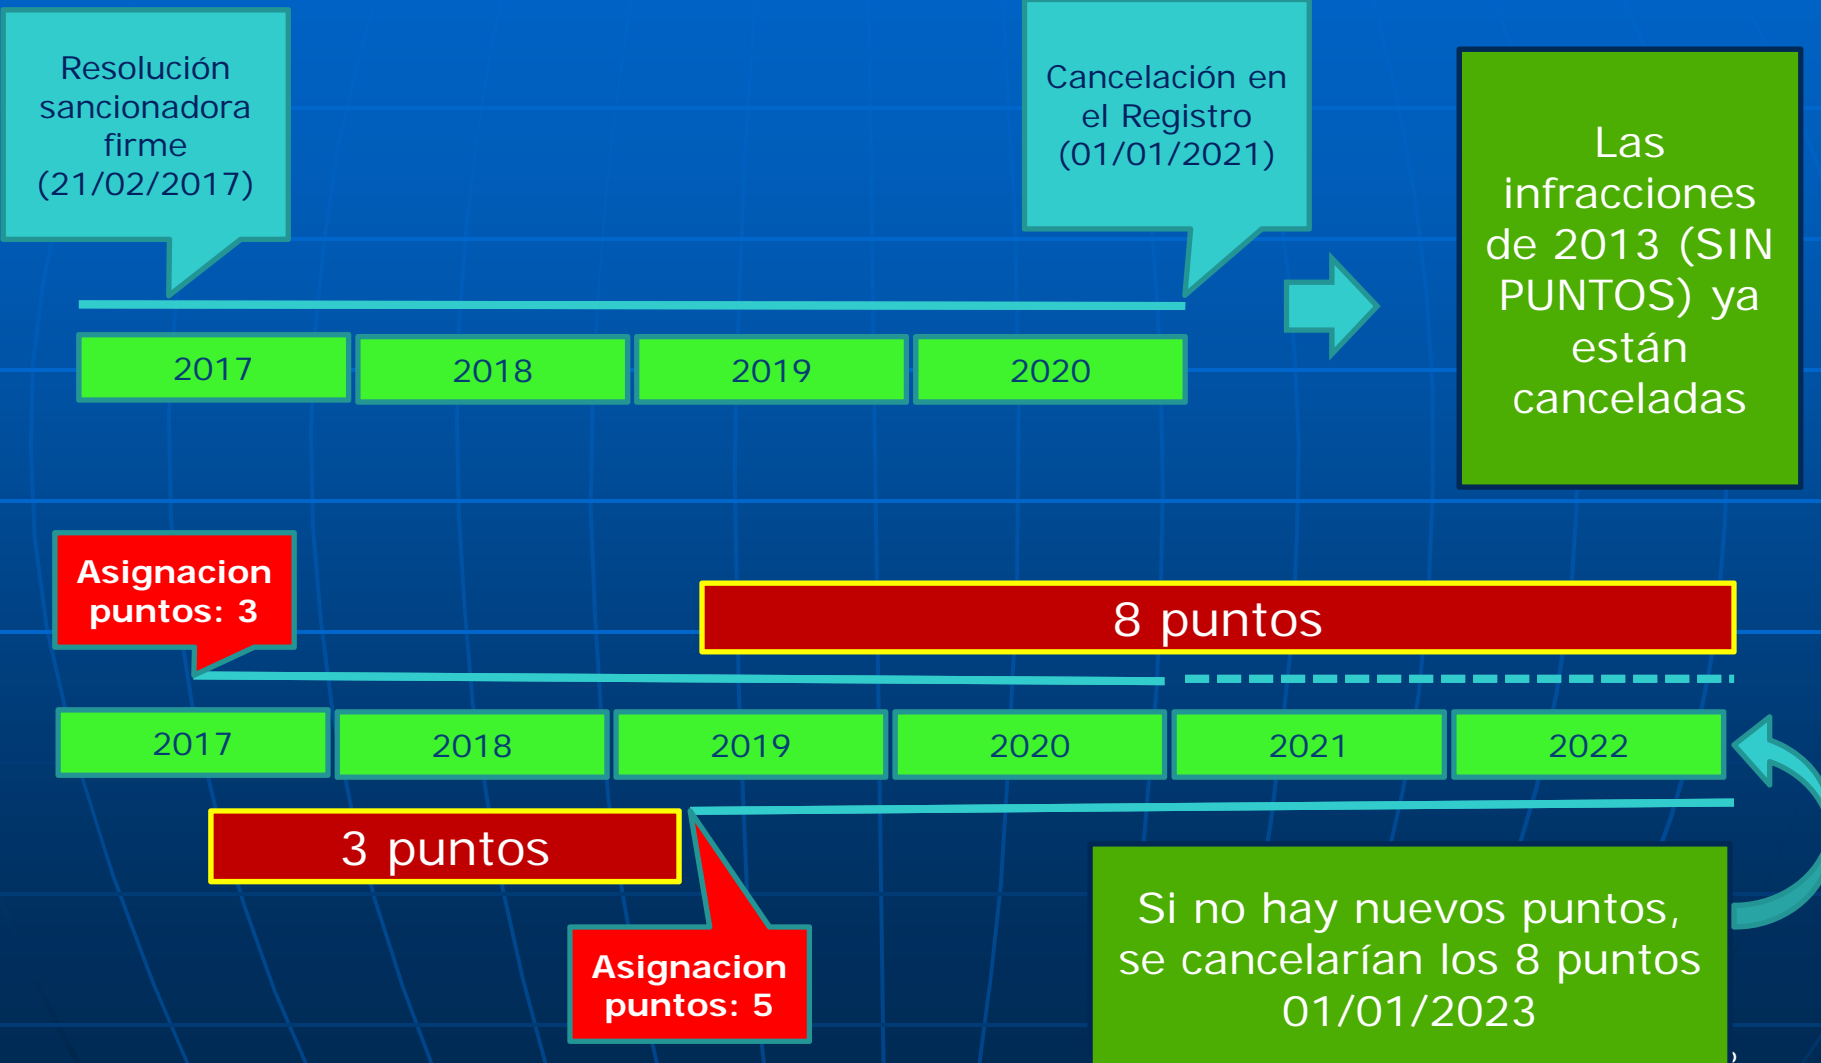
Resolución sancionadora firme (21/02/2017)

Cancelación en el Registro (01/01/2021)

Las infracciones de 2013 (SIN PUNTOS) ya están canceladas

| 2017 | 2018 | 2019 | 2020 |
|---|---|---|---|

Asignacion puntos: 3

8 puntos

| 2017 | 2018 | 2019 | 2020 | 2021 | 2022 |
|---|---|---|---|---|---|

3 puntos

Asignacion puntos: 5

Si no hay nuevos puntos, se cancelarían los 8 puntos 01/01/2023